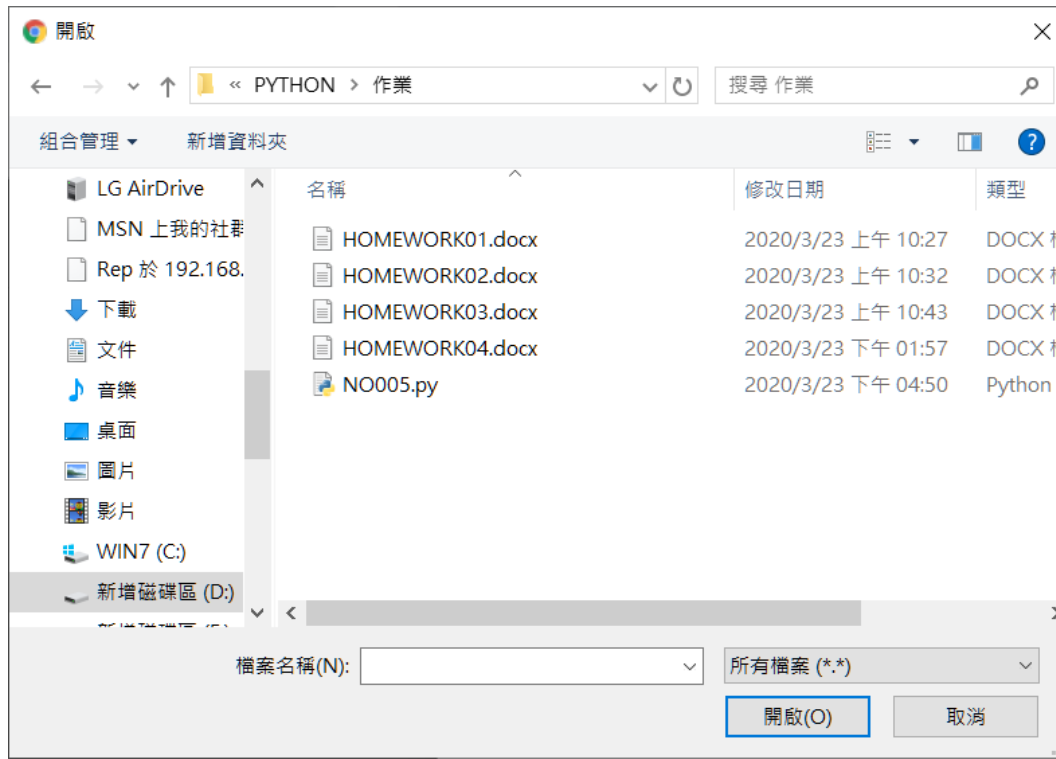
開啟

« PYTHON › 作業

搜尋 作業

組合管理 ▾　新增資料夾

LG AirDrive
MSN 上我的社群
Rep 於 192.168.
下載
文件
音樂
桌面
圖片
影片
WIN7 (C:)
新增磁碟區 (D:)
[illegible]

| 名稱 | 修改日期 | 類型 |
|---|---|---|
| HOMEWORK01.docx | 2020/3/23 上午 10:27 | DOCX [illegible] |
| HOMEWORK02.docx | 2020/3/23 上午 10:32 | DOCX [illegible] |
| HOMEWORK03.docx | 2020/3/23 上午 10:43 | DOCX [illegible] |
| HOMEWORK04.docx | 2020/3/23 下午 01:57 | DOCX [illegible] |
| NO005.py | 2020/3/23 下午 04:50 | Python |

檔案名稱(N):
所有檔案 (*.*)
開啟(O)
取消